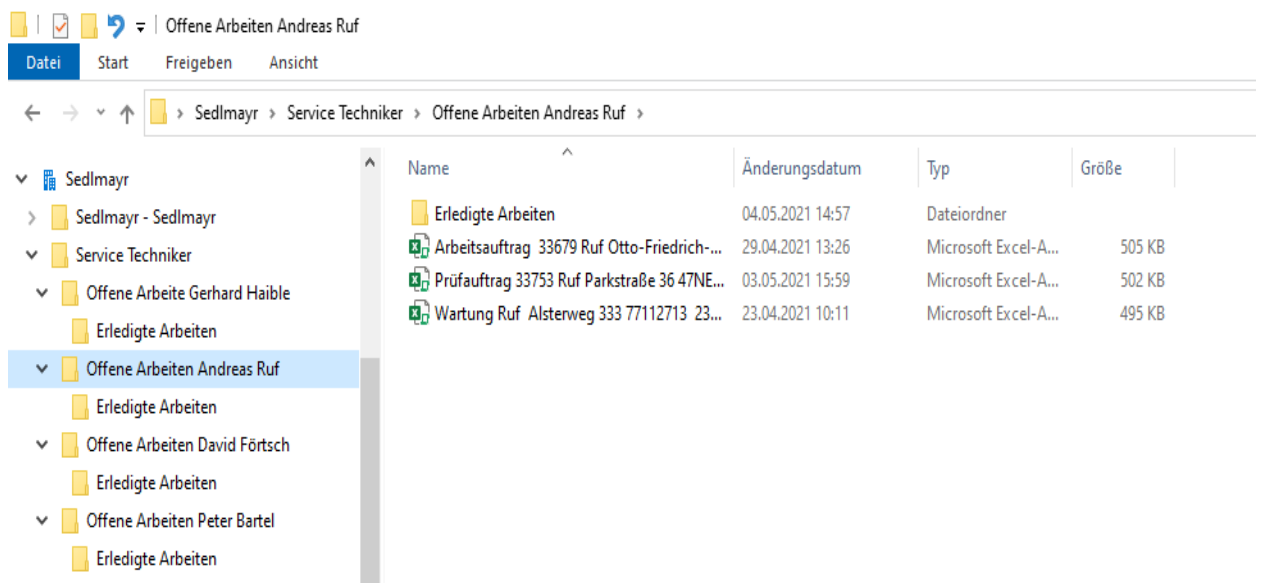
Offene Arbeiten Andreas Ruf

Datei | Start | Freigeben | Ansicht

Sedlmayr > Service Techniker > Offene Arbeiten Andreas Ruf >

Sedlmayr
Sedlmayr - Sedlmayr
Service Techniker
Offene Arbeite Gerhard Haible
Erledigte Arbeiten
Offene Arbeiten Andreas Ruf
Erledigte Arbeiten
Offene Arbeiten David Förtsch
Erledigte Arbeiten
Offene Arbeiten Peter Bartel
Erledigte Arbeiten

| Name | Änderungsdatum | Typ | Größe |
|---|---|---|---|
| Erledigte Arbeiten | 04.05.2021 14:57 | Dateiordner | |
| Arbeitsauftrag 33679 Ruf Otto-Friedrich-... | 29.04.2021 13:26 | Microsoft Excel-A... | 505 KB |
| Prüfauftrag 33753 Ruf Parkstraße 36 47NE... | 03.05.2021 15:59 | Microsoft Excel-A... | 502 KB |
| Wartung Ruf Alsterweg 333 77112713 23... | 23.04.2021 10:11 | Microsoft Excel-A... | 495 KB |